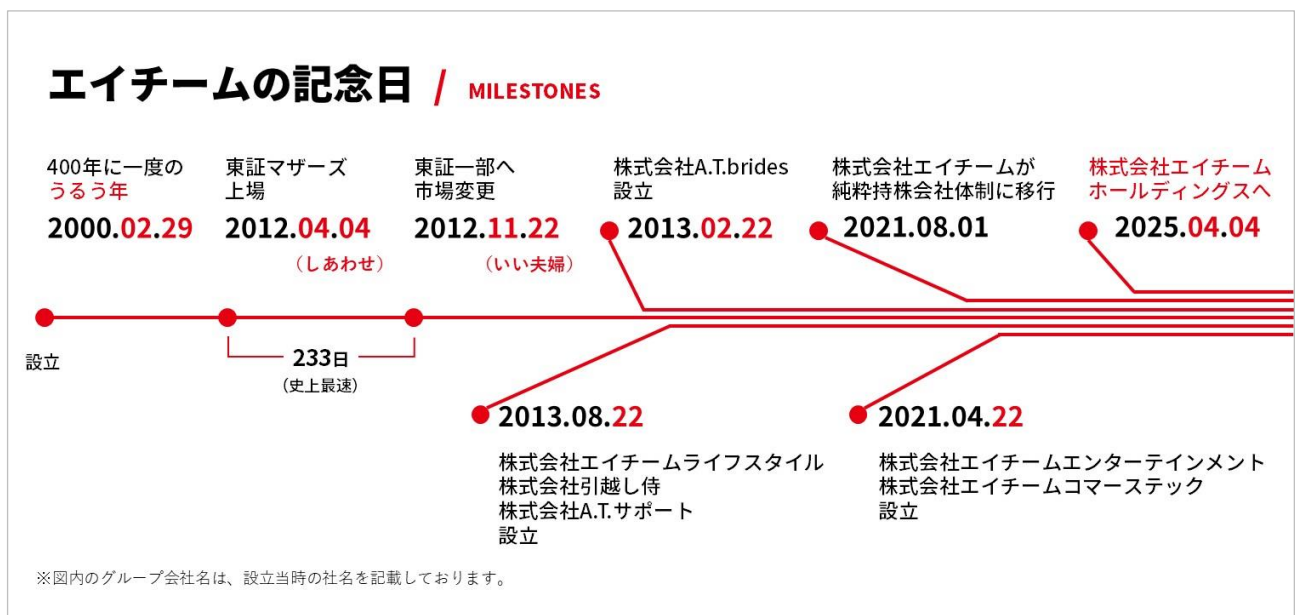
エイチームの記念日 / MILESTONES

400年に一度の
うるう年
2000.02.29

設立

東証マザーズ
上場
2012.04.04
（しあわせ）

東証一部へ
市場変更
2012.11.22
（いい夫婦）

233日
（史上最速）

株式会社A.T.brides
設立
2013.02.22

2013.08.22
株式会社エイチームライフスタイル
株式会社引越し侍
株式会社A.T.サポート
設立

株式会社エイチームが
純粋持株会社体制に移行
2021.08.01

2021.04.22
株式会社エイチームエンターテインメント
株式会社エイチームコマーステック
設立

株式会社エイチーム
ホールディングスへ
2025.04.04

※図内のグループ会社名は、設立当時の社名を記載しております。